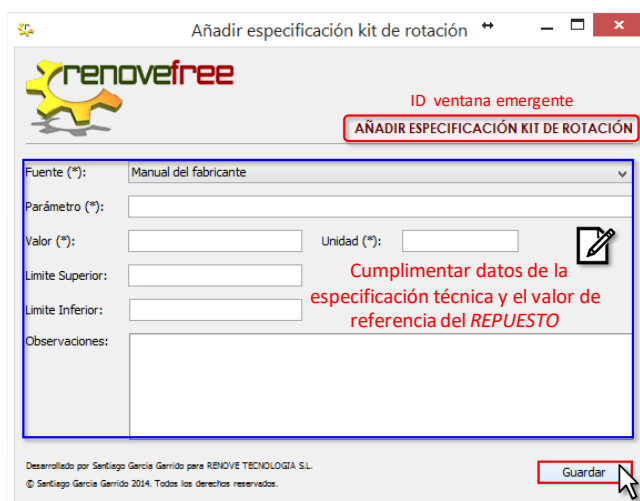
Añadir especificación kit de rotación

renovefree

ID ventana emergente

AÑADIR ESPECIFICACIÓN KIT DE ROTACIÓN

Fuente (*): Manual del fabricante

Parámetro (*):

Valor (*):

Unidad (*):

Limite Superior:

Limite Inferior:

Observaciones:

Cumplimentar datos de la especificación técnica y el valor de referencia del *REPUESTO*

Desarrollado por Santiago García Garrido para RENOVE TECNOLOGIA S.L.

© Santiago García Garrido 2014. Todos los derechos reservados.

Guardar